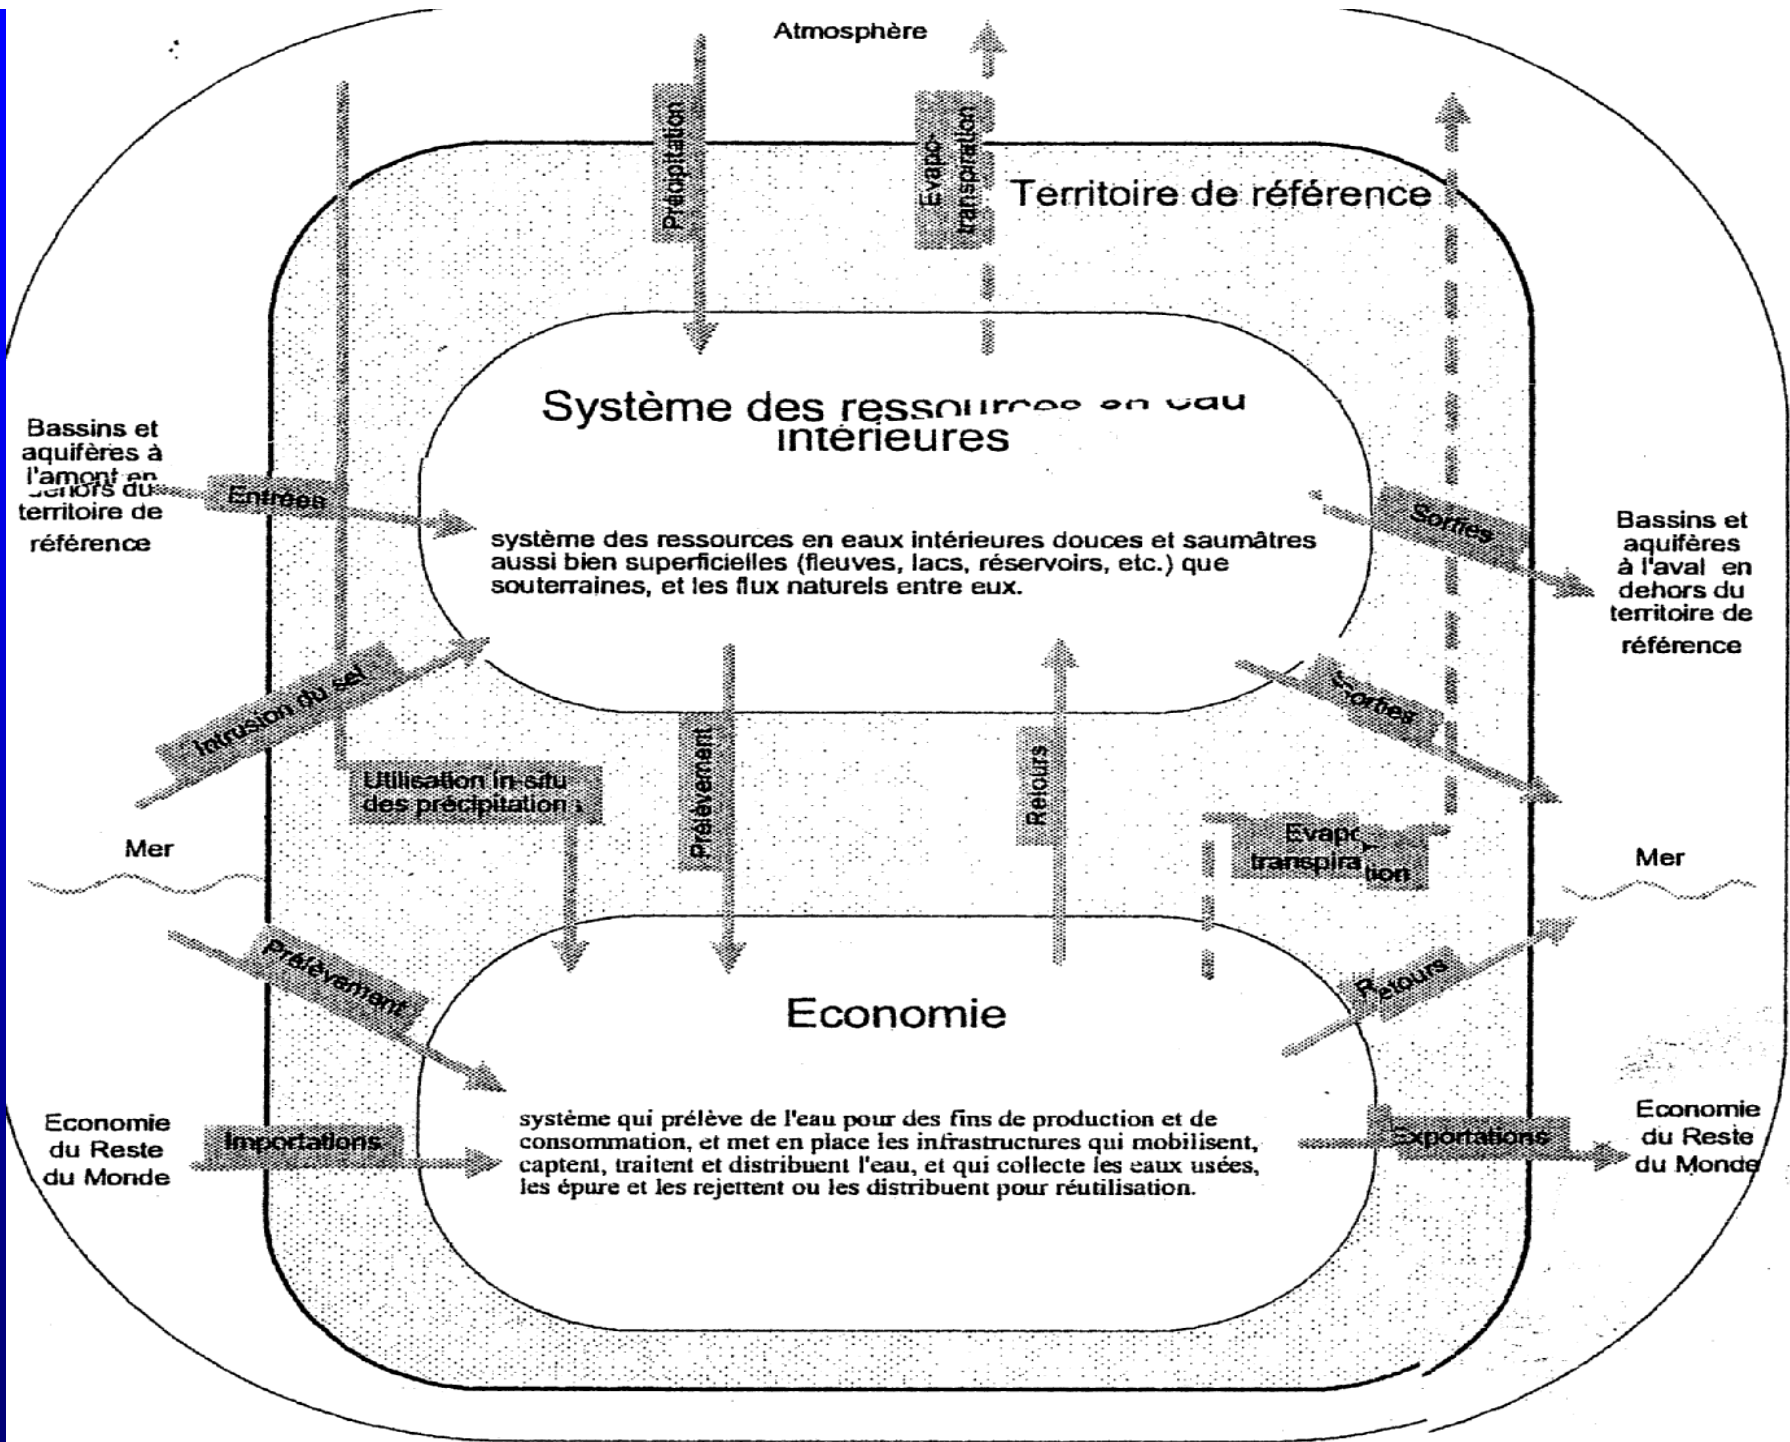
Atmosphère

Précipitation

Evapo-transpiration

Territoire de référence

Système des ressources en eau intérieures

Bassins et aquifères à l'amont en dehors du territoire de référence

Entrées

système des ressources en eaux intérieures douces et saumâtres aussi bien superficielles (fleuves, lacs, réservoirs, etc.) que souterraines, et les flux naturels entre eux.

Sorties

Bassins et aquifères à l'aval en dehors du territoire de référence

Intrusion du sel

Utilisation in-situ des précipitations

Prélèvement

Retours

Sorties

Evapotranspiration

Mer

Mer

Prélèvement

Retours

Economie

Economie du Reste du Monde

Importations

système qui prélève de l'eau pour des fins de production et de consommation, et met en place les infrastructures qui mobilisent, captent, traitent et distribuent l'eau, et qui collecte les eaux usées, les épure et les rejettent ou les distribuent pour réutilisation.

Exportations

Economie du Reste du Monde